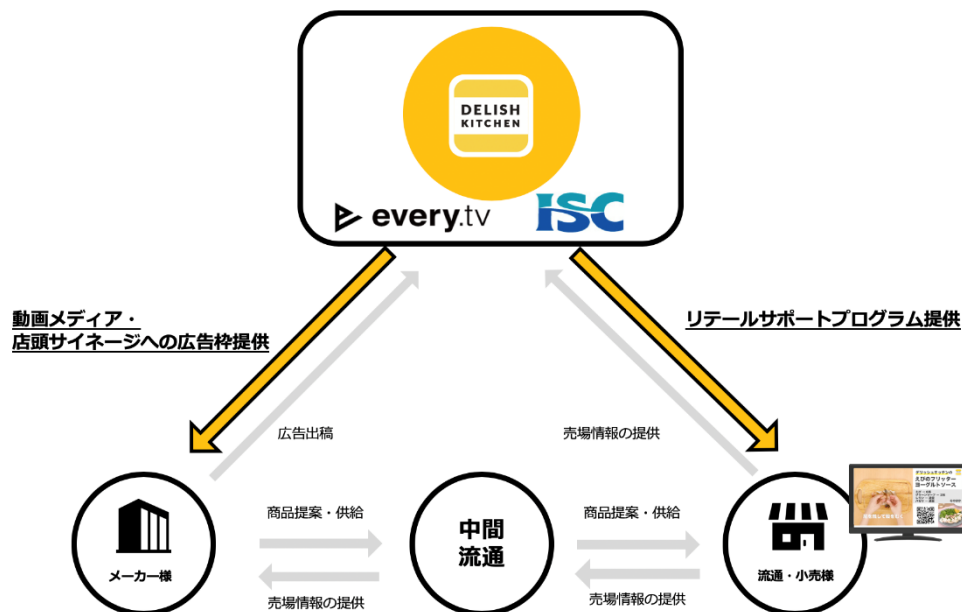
DELISH KITCHEN

every.tv

ISC

動画メディア・
店頭サイネージへの広告枠提供

リテールサポートプログラム提供

広告出稿

売場情報の提供

メーカー様

商品提案・供給

売場情報の提供

中間
流通

商品提案・供給

売場情報の提供

流通・小売様

デリッシュキッチンの
えびのフリッター
ヨーグルトソース

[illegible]